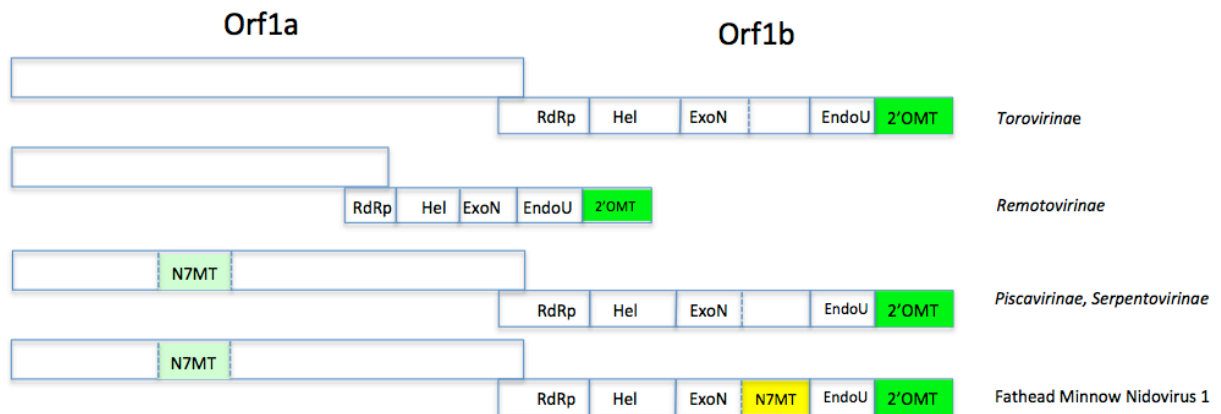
Orf1a

Orf1b

RdRp Hel ExoN EndoU 2'OMT

*Torovirinae*

RdRp Hel ExoN EndoU 2'OMT

*Remotovirinae*

N7MT

RdRp Hel ExoN EndoU 2'OMT

*Piscavirinae, Serpentovirinae*

N7MT

RdRp Hel ExoN N7MT EndoU 2'OMT

Fathead Minnow Nidovirus 1